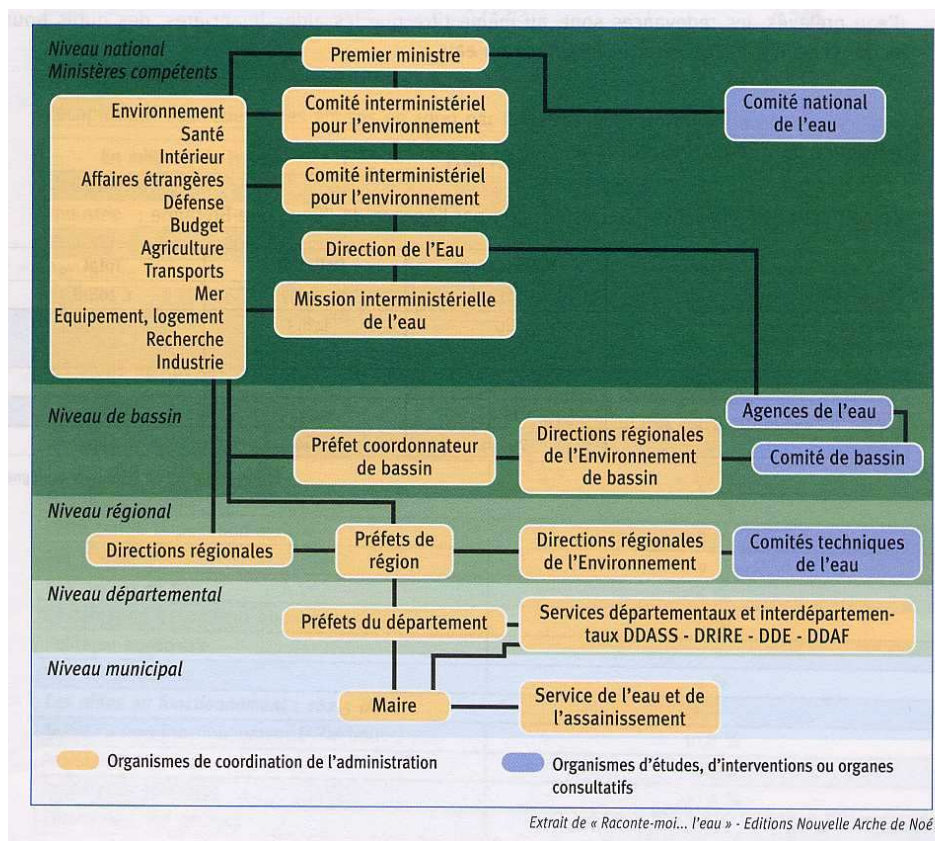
Niveau national
Ministères compétents

Premier ministre

Environnement
Santé
Intérieur
Affaires étrangères
Défense
Budget
Agriculture
Transports
Mer
Equipement, logement
Recherche
Industrie

Comité interministériel pour l'environnement

Comité interministériel pour l'environnement

Direction de l'Eau

Mission interministérielle de l'eau

Comité national de l'eau

Niveau de bassin

Préfet coordonnateur de bassin

Directions régionales de l'Environnement de bassin

Agences de l'eau

Comité de bassin

Niveau régional

Directions régionales

Préfets de région

Directions régionales de l'Environnement

Comités techniques de l'eau

Niveau départemental

Préfets du département

Services départementaux et interdépartementaux DDASS - DRIRE - DDE - DDAF

Niveau municipal

Maire

Service de l'eau et de l'assainissement

Organismes de coordination de l'administration

Organismes d'études, d'interventions ou organes consultatifs

Extrait de « Raconte-moi... l'eau » - Editions Nouvelle Arche de Noé